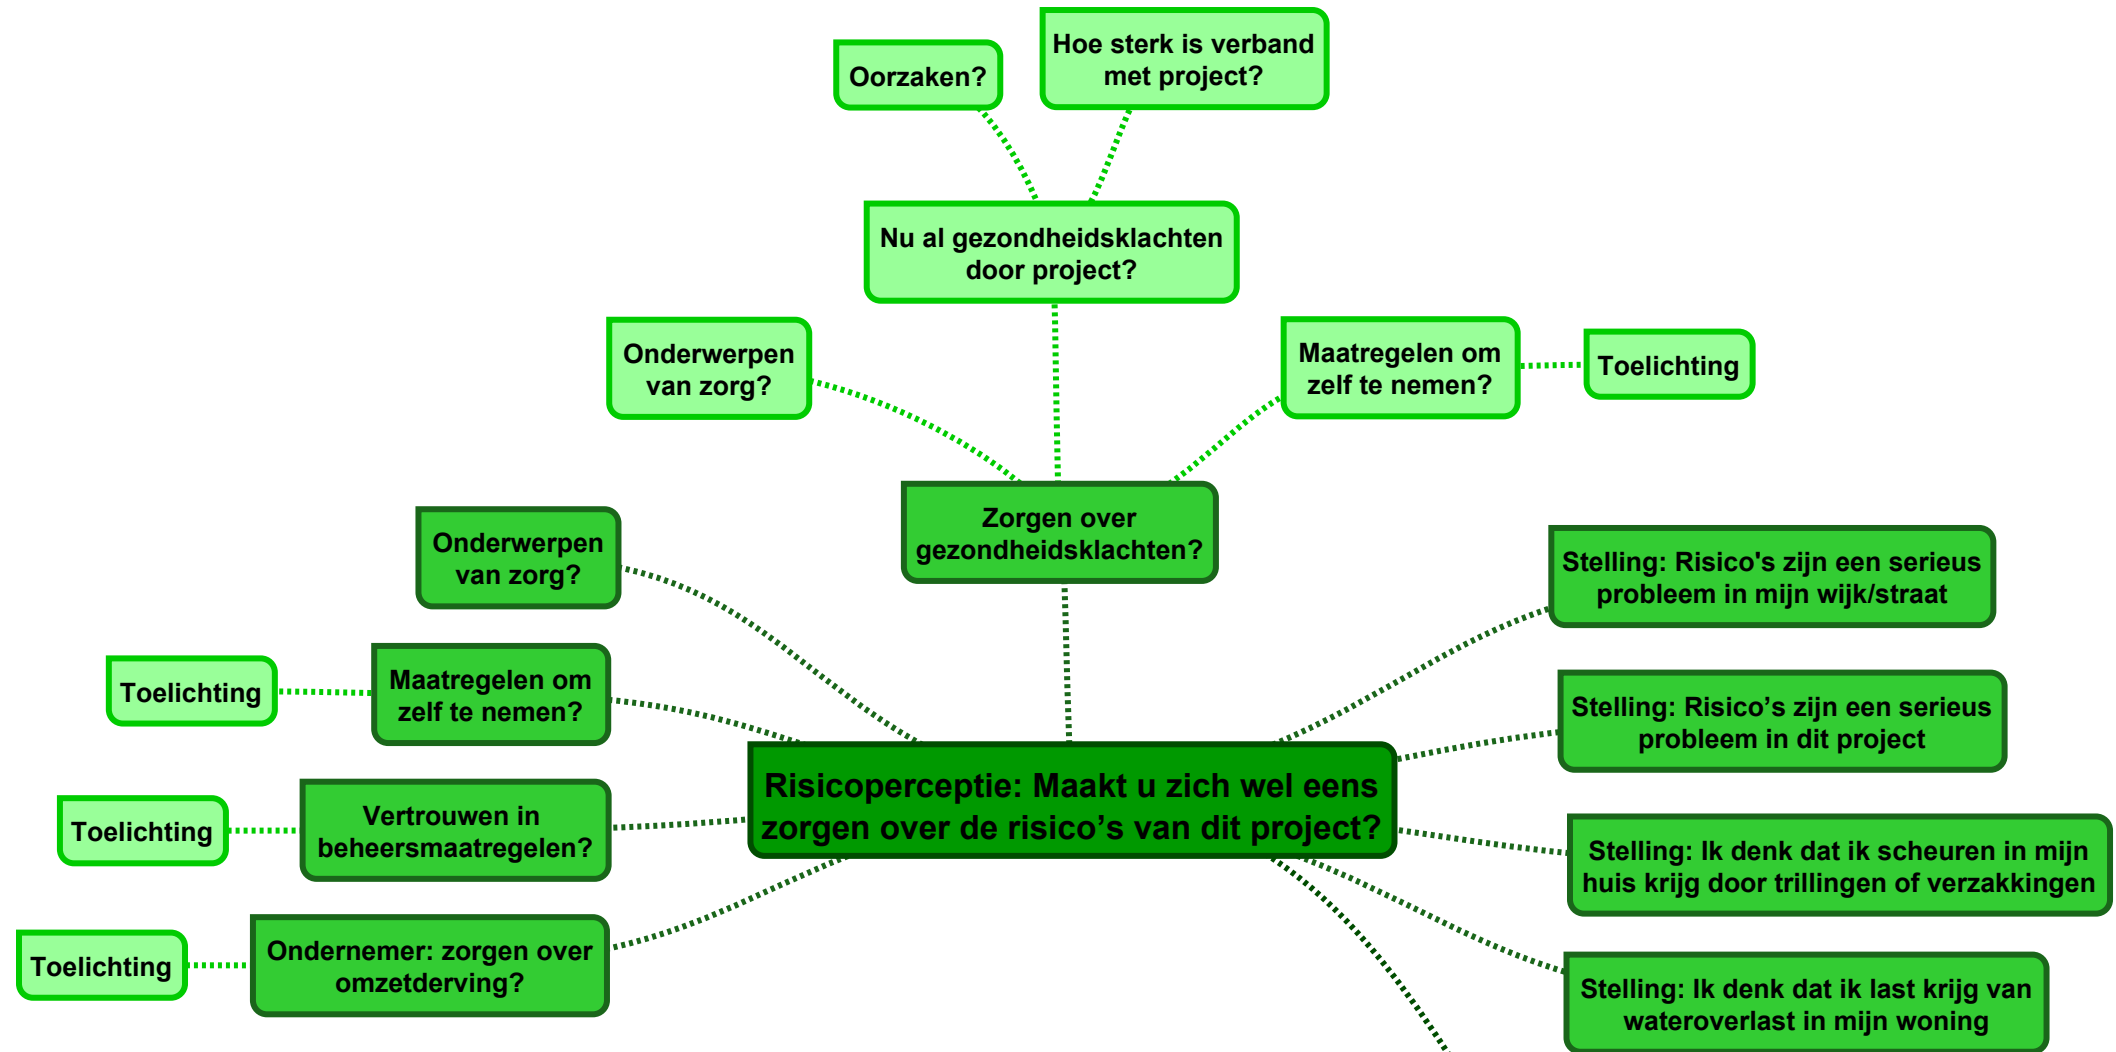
Oorzaken?

Hoe sterk is verband met project?

Nu al gezondheidsklachten door project?

Onderwerpen van zorg?

Maatregelen om zelf te nemen?

Toelichting

Zorgen over gezondheidsklachten?

Onderwerpen van zorg?

Stelling: Risico's zijn een serieus probleem in mijn wijk/straat

Toelichting

Maatregelen om zelf te nemen?

Stelling: Risico's zijn een serieus probleem in dit project

Risicoperceptie: Maakt u zich wel eens zorgen over de risico's van dit project?

Toelichting

Vertrouwen in beheersmaatregelen?

Stelling: Ik denk dat ik scheuren in mijn huis krijg door trillingen of verzakkingen

Toelichting

Ondernemer: zorgen over omzetderving?

Stelling: Ik denk dat ik last krijg van wateroverlast in mijn woning